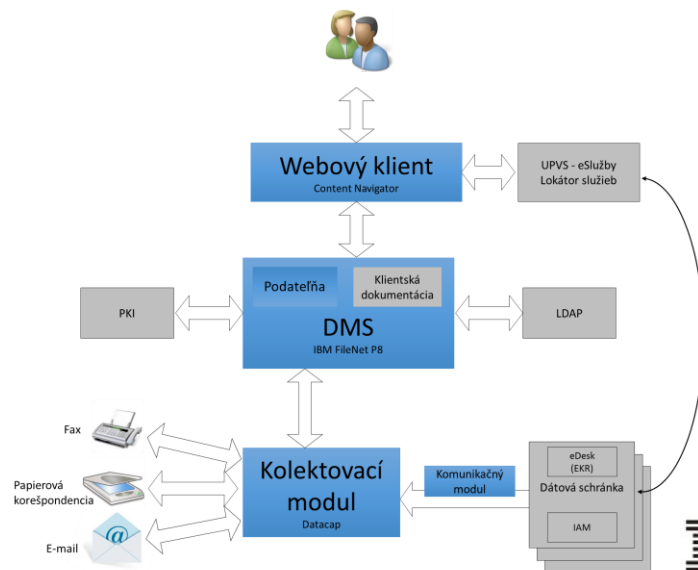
Webový klient
Content Navigator

UPVS - eSlužby
Lokátor služieb

PKI

Podateľňa

Klientská dokumentácia

DMS
IBM FileNet P8

LDAP

Fax

Papierová korešpondencia

E-mail

@

Kolektovací modul
Datacap

Komunikačný modul

eDesk
(EKR)

Dátová schránka

IAM